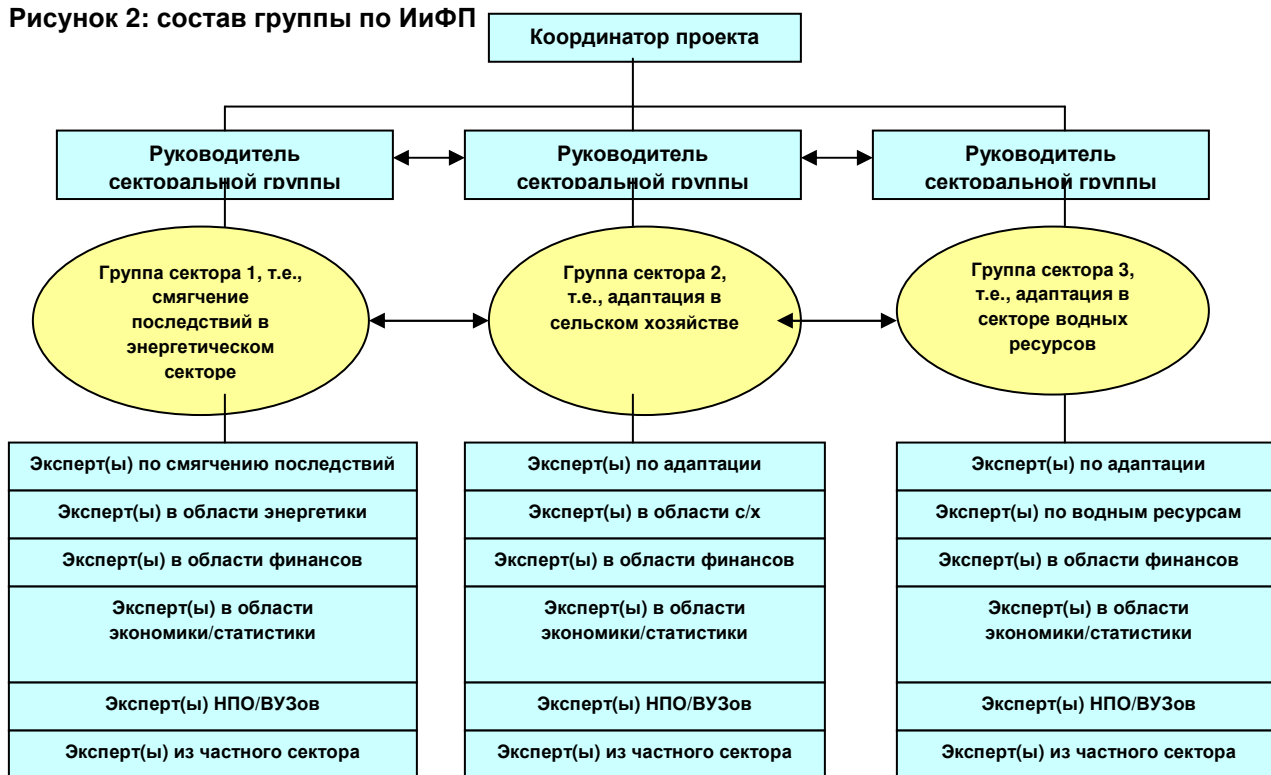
Рисунок 2: состав группы по ИиФП

Координатор проекта

Руководитель секторальной группы

Руководитель секторальной группы

Руководитель секторальной группы

Группа сектора 1, т.е., смягчение последствий в энергетическом секторе

Группа сектора 2, т.е., адаптация в сельском хозяйстве

Группа сектора 3, т.е., адаптация в секторе водных ресурсов

Эксперт(ы) по смягчению последствий
Эксперт(ы) в области энергетики
Эксперт(ы) в области финансов
Эксперт(ы) в области экономики/статистики
Эксперт(ы) НПО/ВУЗов
Эксперт(ы) из частного сектора

Эксперт(ы) по адаптации
Эксперт(ы) в области с/х
Эксперт(ы) в области финансов
Эксперт(ы) в области экономики/статистики
Эксперт(ы) НПО/ВУЗов
Эксперт(ы) из частного сектора

Эксперт(ы) по адаптации
Эксперт(ы) по водным ресурсам
Эксперт(ы) в области финансов
Эксперт(ы) в области экономики/статистики
Эксперт(ы) НПО/ВУЗов
Эксперт(ы) из частного сектора